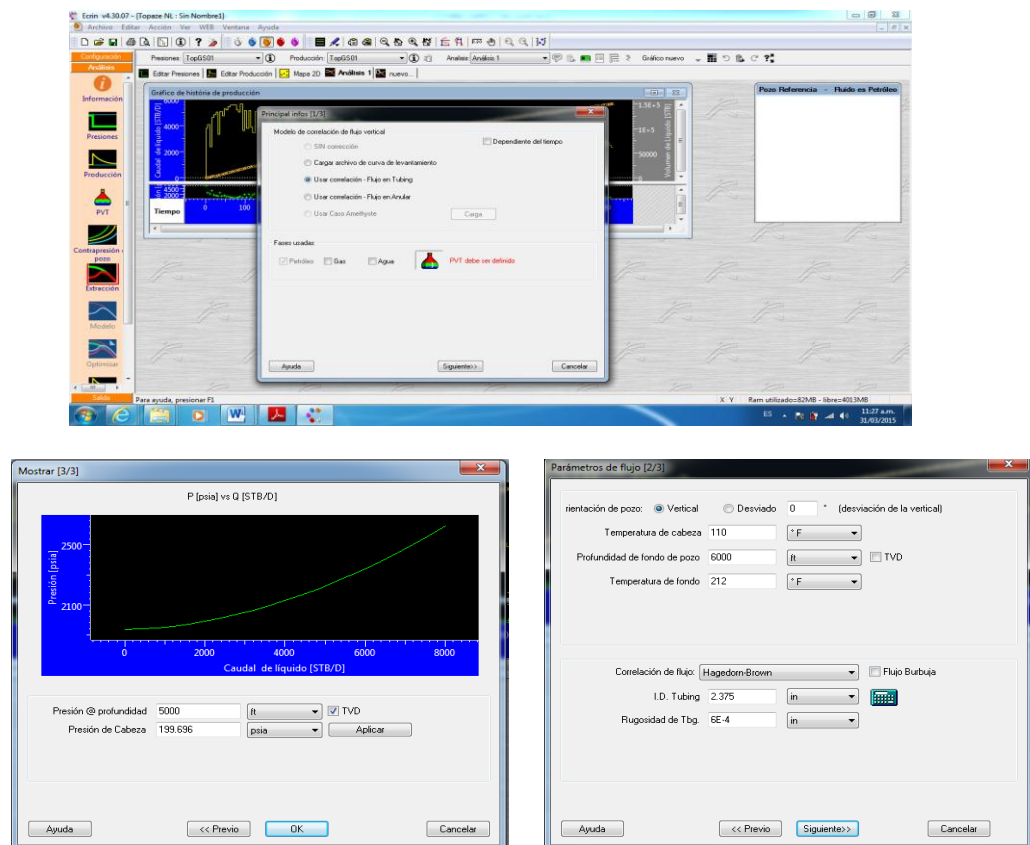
Ecrin v4.30.07 - [Topaze NL : Sin Nombre1]
Archivo Editar Acción Ver WEB Ventana Ayude

Configuración
Análisis
Presiones: TopGS01
Producción: TopGS01
Analisis: Análisis 1
Gráfico nuevo
Editar Presiones | Editar Producción | Mapa 2D | Análisis 1 | nuevo...

Información
Presiones
Producción
PVT
Contrapresión pozo
Extracción
Modelo
Optimizar
Salida

Gráfico de historia de producción
Caudal de líquido [STB/D]
Tiempo
Volumen de líquido [STB]

Pozo Referencia - Fluido es Petróleo

Principal infos [1/3]
Modelo de correlación de flujo vertical
SIN conección
Cargar archivo de curva de levantamiento
Usar correlación - Flujo en Tubing
Usar correlación - Flujo en Anular
Usar Caso Amethyste
Carga
Dependiente del tiempo
Fases usadas
Petróleo
Gas
Agua
PVT debe ser definido
Ayuda
Siguiente>>
Cancelar

Para ayuda, presionar F1
X Y Ram utilizado=82MB - libre=4013MB
ES 11:27 a.m. 31/03/2015

Mostrar [3/3]
P [psia] vs Q [STB/D]
Presión [psia]
2500
2100
0 2000 4000 6000 8000
Caudal de líquido [STB/D]
Presión @ profundidad 5000 ft TVD
Presión de Cabeza 199.696 psia Aplicar
Ayuda << Previo OK Cancelar

Parámetros de flujo [2/3]
rientación de pozo: Vertical Desviado 0 ° (desviación de la vertical)
Temperatura de cabeza 110 °F
Profundidad de fondo de pozo 6000 ft TVD
Temperatura de fondo 212 °F
Correlación de flujo: Hagedorn-Brown Flujo Burbuja
I.D. Tubing 2.375 in
Rugosidad de Tbg. 6E-4 in
Ayuda << Previo Siguiente>> Cancelar